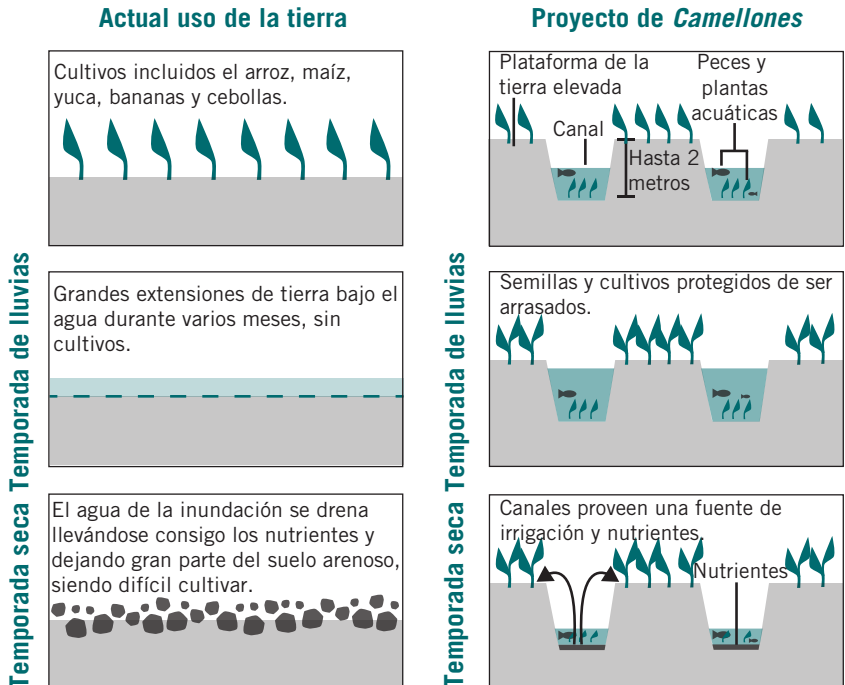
Actual uso de la tierra

Proyecto de *Camellones*

Cultivos incluidos el arroz, maíz, yuca, bananas y cebollas.

Plataforma de la tierra elevada

Peces y plantas acuáticas

Canal

Hasta 2 metros

Temporada de lluvias

Temporada de lluvias

Grandes extensiones de tierra bajo el agua durante varios meses, sin cultivos.

Semillas y cultivos protegidos de ser arrasados.

Temporada seca

Temporada seca

El agua de la inundación se drena llevándose consigo los nutrientes y dejando gran parte del suelo arenoso, siendo difícil cultivar.

Canales proveen una fuente de irrigación y nutrientes.

Nutrientes